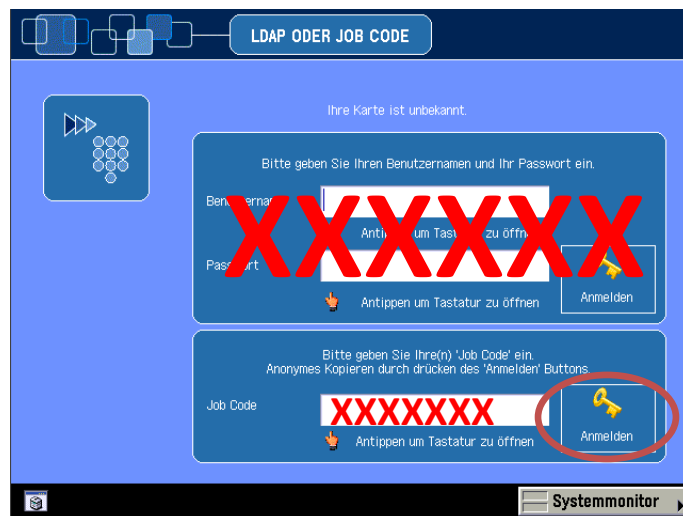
LDAP ODER JOB CODE

Ihre Karte ist unbekannt.

Bitte geben Sie Ihren Benutzernamen und Ihr Passwort ein.

Ben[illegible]nam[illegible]

XXXXXXX

Anti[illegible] um Tasta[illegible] zu öffn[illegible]

Pass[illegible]rt

Antippen um Tastatur zu öffnen

Anmelden

Bitte geben Sie Ihre(n) 'Job Code' ein.
Anonymes Kopieren durch drücken des 'Anmelden' Buttons.

Job Code

XXXXXXX

Antippen um Tastatur zu öffnen

Anmelden

Systemmonitor